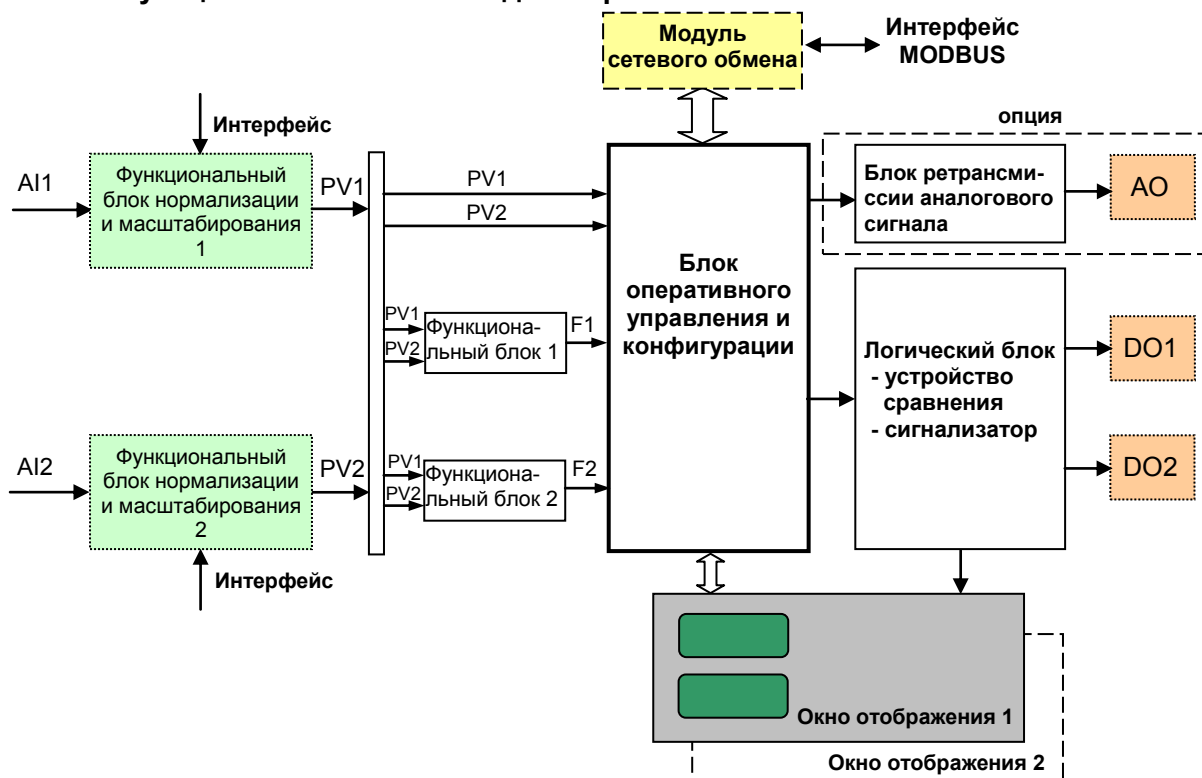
Модуль сетевого обмена

Интерфейс MODBUS

Интерфейс

AI1

Функциональный блок нормализации и масштабирования 1

PV1

PV1

PV2

опция

Блок ретрансмиссии аналогового сигнала

AO

Блок оперативного управления и конфигурации

PV1

PV2

Функциональный блок 1

F1

Логический блок
- устройство сравнения
- сигнализатор

DO1

DO2

AI2

Функциональный блок нормализации и масштабирования 2

PV2

PV1

PV2

Функциональный блок 2

F2

Интерфейс

Окно отображения 1

Окно отображения 2